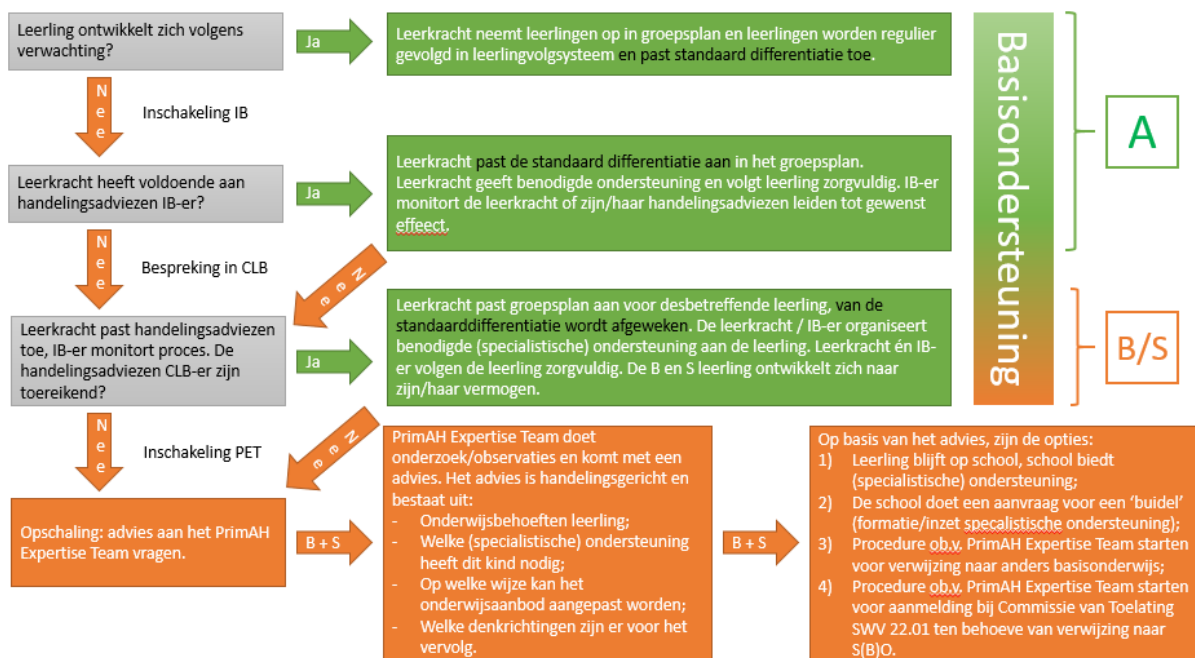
Leerling ontwikkelt zich volgens verwachting?

Ja

Leerkracht neemt leerlingen op in groepsplan en leerlingen worden regulier gevolgd in leerlingvolgsysteem en past standaard differentiatie toe.

Basisondersteuning

A

Nee

Inschakeling IB

Leerkracht heeft voldoende aan handelingsadviezen IB-er?

Ja

Leerkracht past de standaard differentiatie aan in het groepsplan. Leerkracht geeft benodigde ondersteuning en volgt leerling zorgvuldig. IB-er monitort de leerkracht of zijn/haar handelingsadviezen leiden tot gewenst effeect.

Nee

Bespreking in CLB

Nee

Leerkracht past handelingsadviezen toe, IB-er monitort proces. De handelingsadviezen CLB-er zijn toereikend?

Ja

Leerkracht past groepsplan aan voor desbetreffende leerling, van de standaarddifferentiatie wordt afgeweken. De leerkracht / IB-er organiseert benodigde (specialistische) ondersteuning aan de leerling. Leerkracht én IB-er volgen de leerling zorgvuldig. De B en S leerling ontwikkelt zich naar zijn/haar vermogen.

B/S

Nee

Inschakeling PET

Nee

Opschaling: advies aan het PrimAH Expertise Team vragen.

B + S

PrimAH Expertise Team doet onderzoek/observaties en komt met een advies. Het advies is handelingsgericht en bestaat uit:
- Onderwijsbehoeften leerling;
- Welke (specialistische) ondersteuning heeft dit kind nodig;
- Op welke wijze kan het onderwijsaanbod aangepast worden;
- Welke denkrichtingen zijn er voor het vervolg.

B + S

Op basis van het advies, zijn de opties:
1) Leerling blijft op school, school biedt (specialistische) ondersteuning;
2) De school doet een aanvraag voor een 'buidel' (formatie/inzet specalistische ondersteuning);
3) Procedure ob.v. PrimAH Expertise Team starten voor verwijzing naar anders basisonderwijs;
4) Procedure ob.v. PrimAH Expertise Team starten voor aanmelding bij Commissie van Toelating SWV 22.01 ten behoeve van verwijzing naar S(B)O.